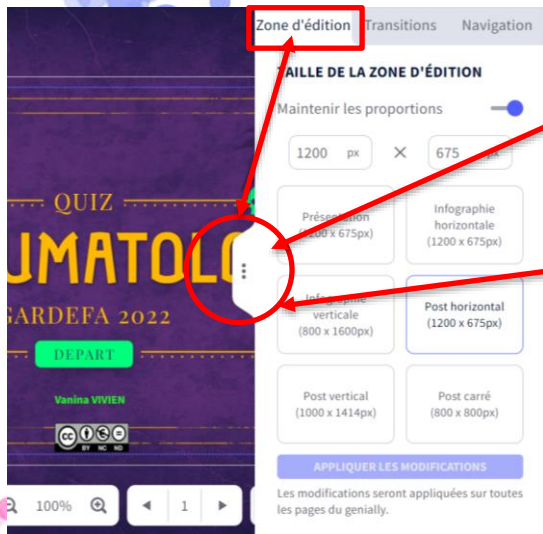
QUIZ
UMATOL
GARDEFA 2022
DEPART
Vanina VIVIEN

100%
1

Zone d'édition Transitions Navigation

TAILLE DE LA ZONE D'ÉDITION
Maintenir les proportions
1200 px × 675

Présentation (1200 x 675px)
Infographie horizontale (1200 x 675px)
Infographie verticale (800 x 1600px)
Post horizontal (1200 x 675px)
Post vertical (1000 x 1414px)
Post carré (800 x 800px)

APPLIQUER LES MODIFICATIONS

Les modifications seront appliquées sur toutes les pages du genially.